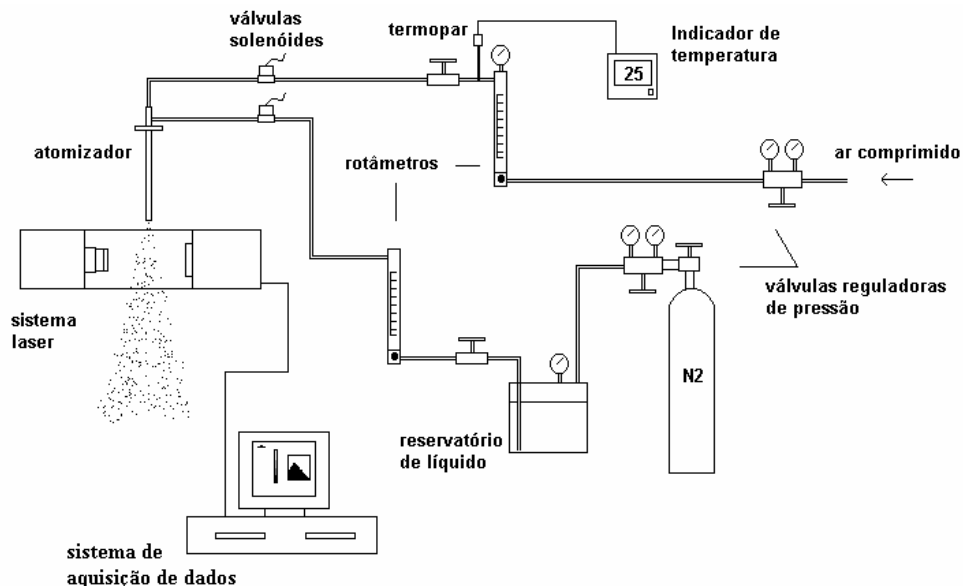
válvulas solenóides

termopar

Indicador de temperatura

25

atomizador

rotâmetros

ar comprimido

sistema laser

válvulas reguladoras de pressão

N2

reservatório de líquido

sistema de aquisição de dados